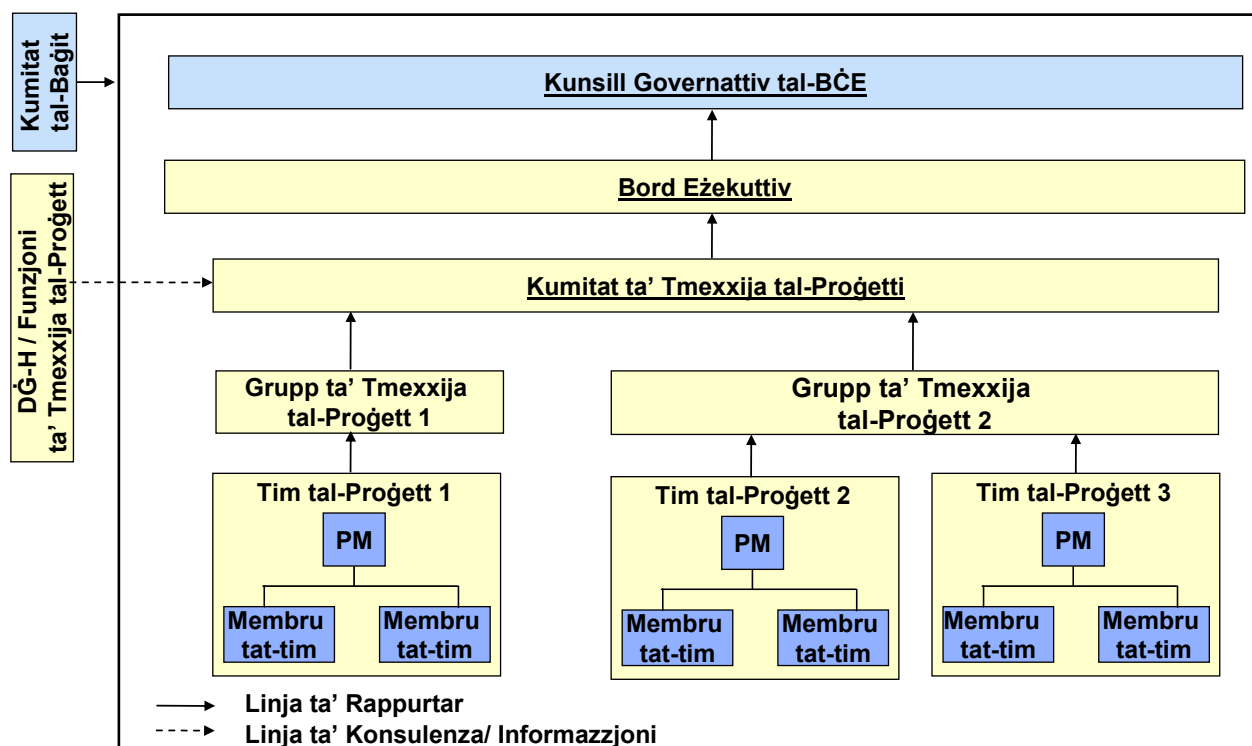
Kumitat tal-Baġit

DĠ-H / Funzjoni ta' Tmexxija tal-Proġett

Kunsill Governattiv tal-BĊE

Bord Eżekuttiv

Kumitat ta' Tmexxija tal-Proġetti

Grupp ta' Tmexxija tal-Proġett 1

Grupp ta' Tmexxija tal-Proġett 2

Tim tal-Proġett 1

PM

Membru tat-tim

Membru tat-tim

Tim tal-Proġett 2

PM

Membru tat-tim

Membru tat-tim

Tim tal-Proġett 3

PM

Membru tat-tim

Membru tat-tim

Linja ta' Rappurtar

Linja ta' Konsulenza/ Informazzjoni